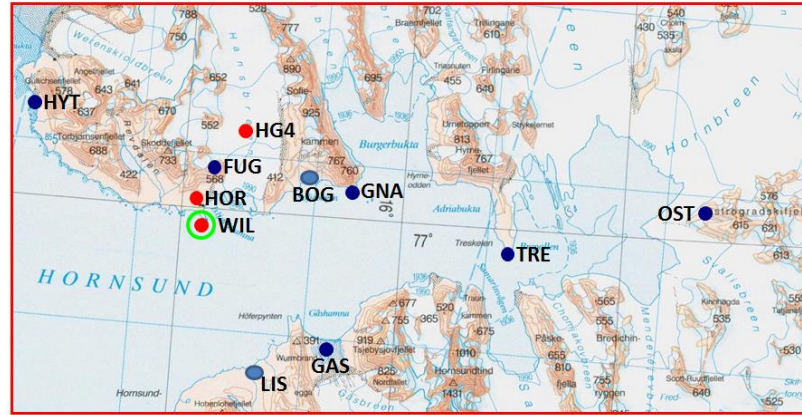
HYT
HG4
FUG
HOR
WIL
BOG
GNA
OST
TRE
GAS
LIS
HORNSUND
Burgerbukta
Adriabukta
Hornbreen
77°
16°
Hansbreen
Werenskioldbreen
Gullichsenfjellet
Angelfjellet
Torbjørnsenfjellet
Skoddefjellet
Sofie-kammen
Treskelen
Gåshamna
Hornsundtind
Høferpynten
Wurmbrand
Tsjebysjovfjellet
Nordtoppen
Stykkjetind
Ostrogradskifjellet
Kinnhøgda
Påske-
Bredichin-
Hornsund-
Hohenlohefjellet
Gåsbreen
Scott-Ruudtjellet
Trollsjegane
Fanny-
Treskelen
Hyrne-odden
Mendelejevbreen
Chomjakovbreen
Samarinbreen
Svalisbreen
Tsjebysjovbreen
Luciatind
Triasnuten
Firlingane
Brodes
Ørneblanken
Hytte-
Braemfjellet
Mandelbreen
788
750
528
777
702
540
535
430
528
673
643
641
890
695
610
455
640
652
552
670
925
637
733
688
422
568
412
767
760
813
767
576
615
621
613
677
755
365
520
919
675
565
555
535
656
391
825
1010
1431
655
810
640